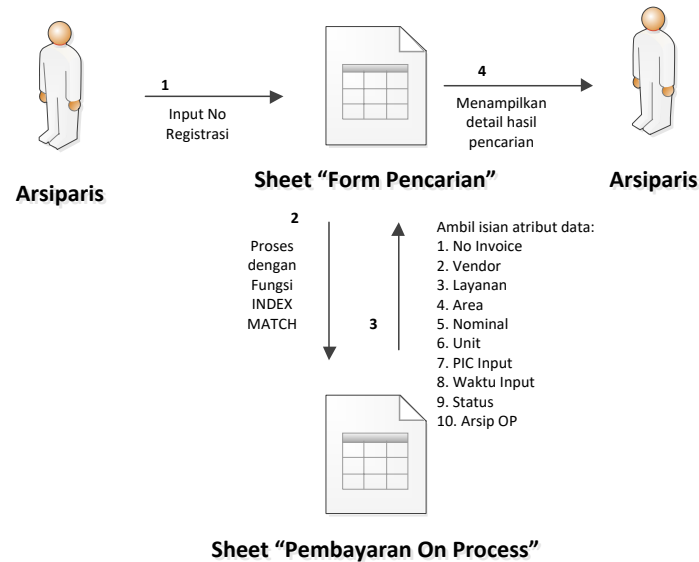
1

Input No Registrasi

4

Menampilkan detail hasil pencarian

Arsiparis

Sheet “Form Pencarian”

Arsiparis

2

Proses dengan Fungsi INDEX MATCH

3

Ambil isian atribut data:
1. No Invoice
2. Vendor
3. Layanan
4. Area
5. Nominal
6. Unit
7. PIC Input
8. Waktu Input
9. Status
10. Arsip OP

Sheet “Pembayaran On Process”